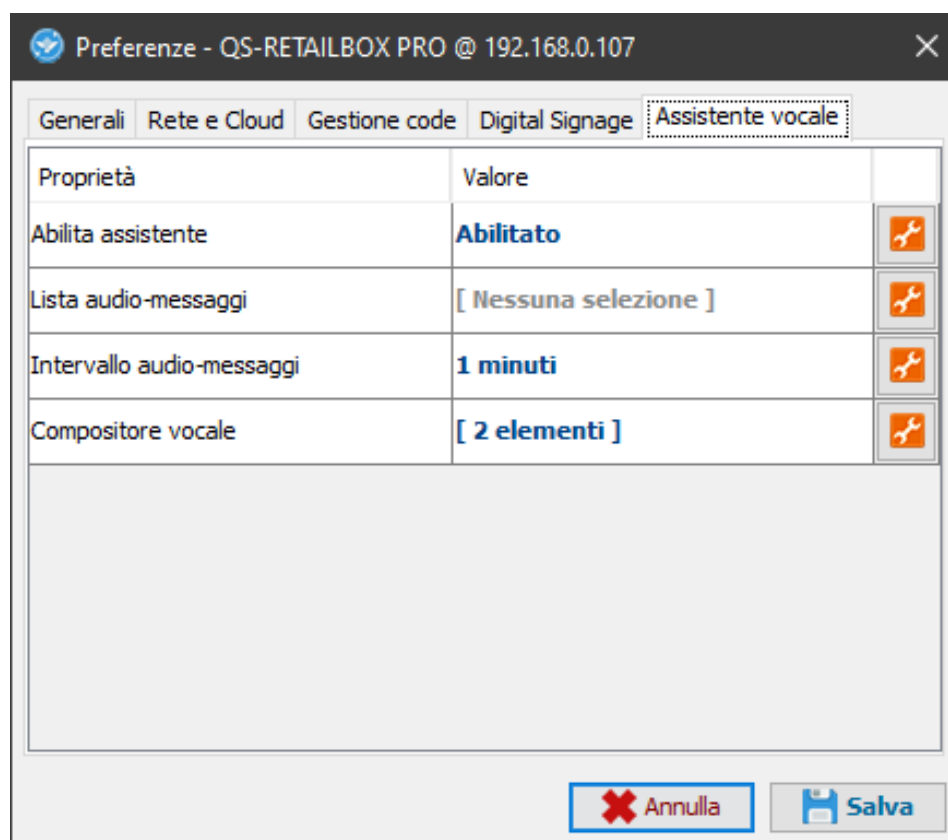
Preferenze - QS-RETAILBOX PRO @ 192.168.0.107

Generali | Rete e Cloud | Gestione code | Digital Signage | Assistente vocale

| Proprietà | Valore | |
|---|---|---|
| Abilita assistente | Abilitato | |
| Lista audio-messaggi | [ Nessuna selezione ] | |
| Intervallo audio-messaggi | 1 minuti | |
| Compositore vocale | [ 2 elementi ] | |

Annulla | Salva